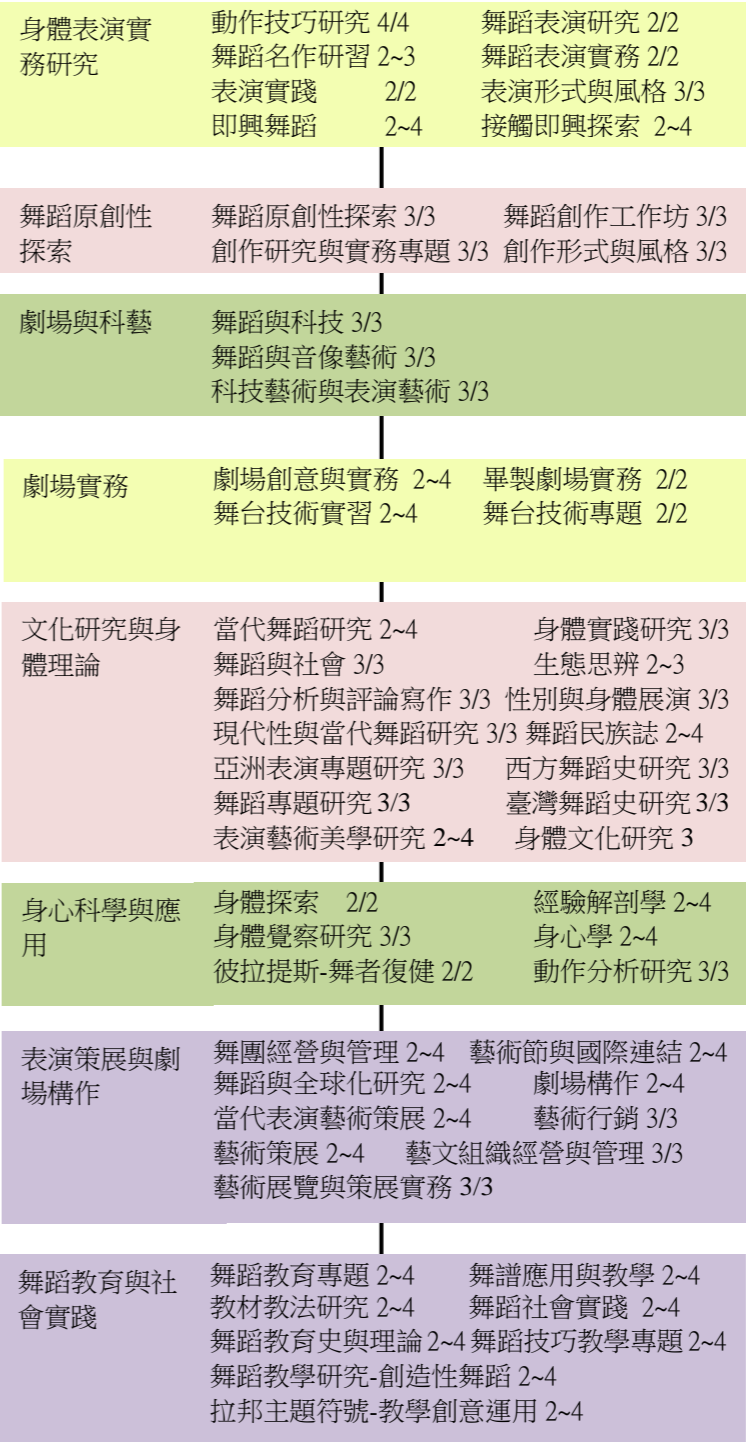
身體表演實務研究

動作技巧研究 4/4
舞蹈表演研究 2/2
舞蹈名作研習 2~3
舞蹈表演實務 2/2
表演實踐 2/2
表演形式與風格 3/3
即興舞蹈 2~4
接觸即興探索 2~4

舞蹈原創性探索

舞蹈原創性探索 3/3
舞蹈創作工作坊 3/3
創作研究與實務專題 3/3
創作形式與風格 3/3

劇場與科藝

舞蹈與科技 3/3
舞蹈與音像藝術 3/3
科技藝術與表演藝術 3/3

劇場實務

劇場創意與實務 2~4
畢製劇場實務 2/2
舞台技術實習 2~4
舞台技術專題 2/2

文化研究與身體理論

當代舞蹈研究 2~4
身體實踐研究 3/3
舞蹈與社會 3/3
生態思辨 2~3
舞蹈分析與評論寫作 3/3
性別與身體展演 3/3
現代性與當代舞蹈研究 3/3
舞蹈民族誌 2~4
亞洲表演專題研究 3/3
西方舞蹈史研究 3/3
舞蹈專題研究 3/3
臺灣舞蹈史研究 3/3
表演藝術美學研究 2~4
身體文化研究 3

身心科學與應用

身體探索 2/2
經驗解剖學 2~4
身體覺察研究 3/3
身心學 2~4
彼拉提斯-舞者復健 2/2
動作分析研究 3/3

表演策展與劇場構作

舞團經營與管理 2~4
藝術節與國際連結 2~4
舞蹈與全球化研究 2~4
劇場構作 2~4
當代表演藝術策展 2~4
藝術行銷 3/3
藝術策展 2~4
藝文組織經營與管理 3/3
藝術展覽與策展實務 3/3

舞蹈教育與社會實踐

舞蹈教育專題 2~4
舞譜應用與教學 2~4
教材教法研究 2~4
舞蹈社會實踐 2~4
舞蹈教育史與理論 2~4
舞蹈技巧教學專題 2~4
舞蹈教學研究-創造性舞蹈 2~4
拉邦主題符號-教學創意運用 2~4